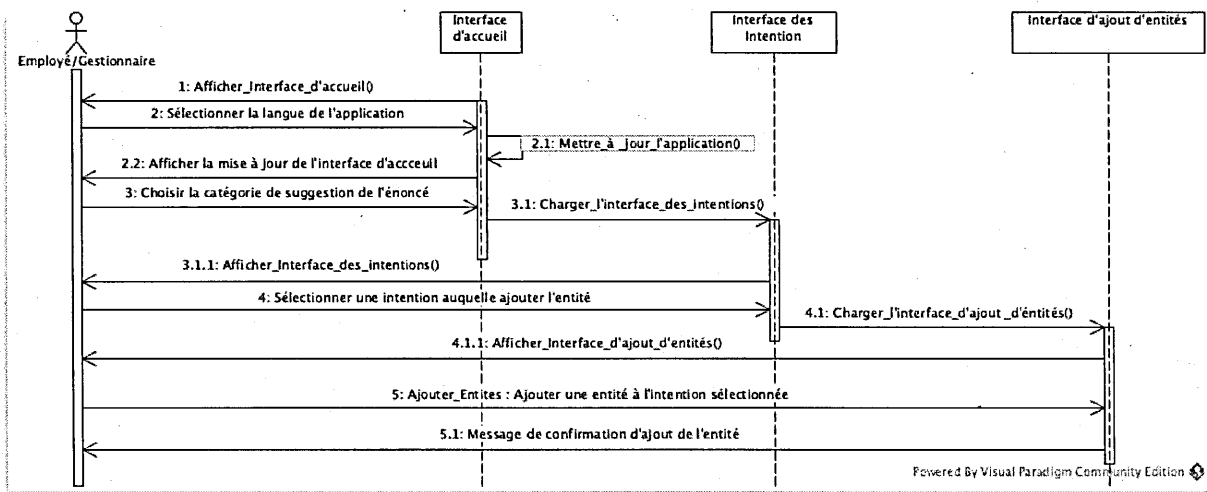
Employé/Gestionnaire

Interface d'accueil

Interface des Intention

Interface d'ajout d'entités

1: Afficher_Interface_d'accueil()

2: Sélectionner la langue de l'application

2.1: Mettre_à_jour_l'application()

2.2: Afficher la mise à jour de l'interface d'acccueil

3: Choisir la catégorie de suggestion de l'énoncé

3.1: Charger_l'interface_des_intentions()

3.1.1: Afficher_Interface_des_intentions()

4: Sélectionner une intention auquelle ajouter l'entité

4.1: Charger_l'interface_d'ajout _d'entités()

4.1.1: Afficher_Interface_d'ajout_d'entités()

5: Ajouter_Entites : Ajouter une entité à l'intention sélectionnée

5.1: Message de confirmation d'ajout de l'entité

Powered By Visual Paradigm Community Edition